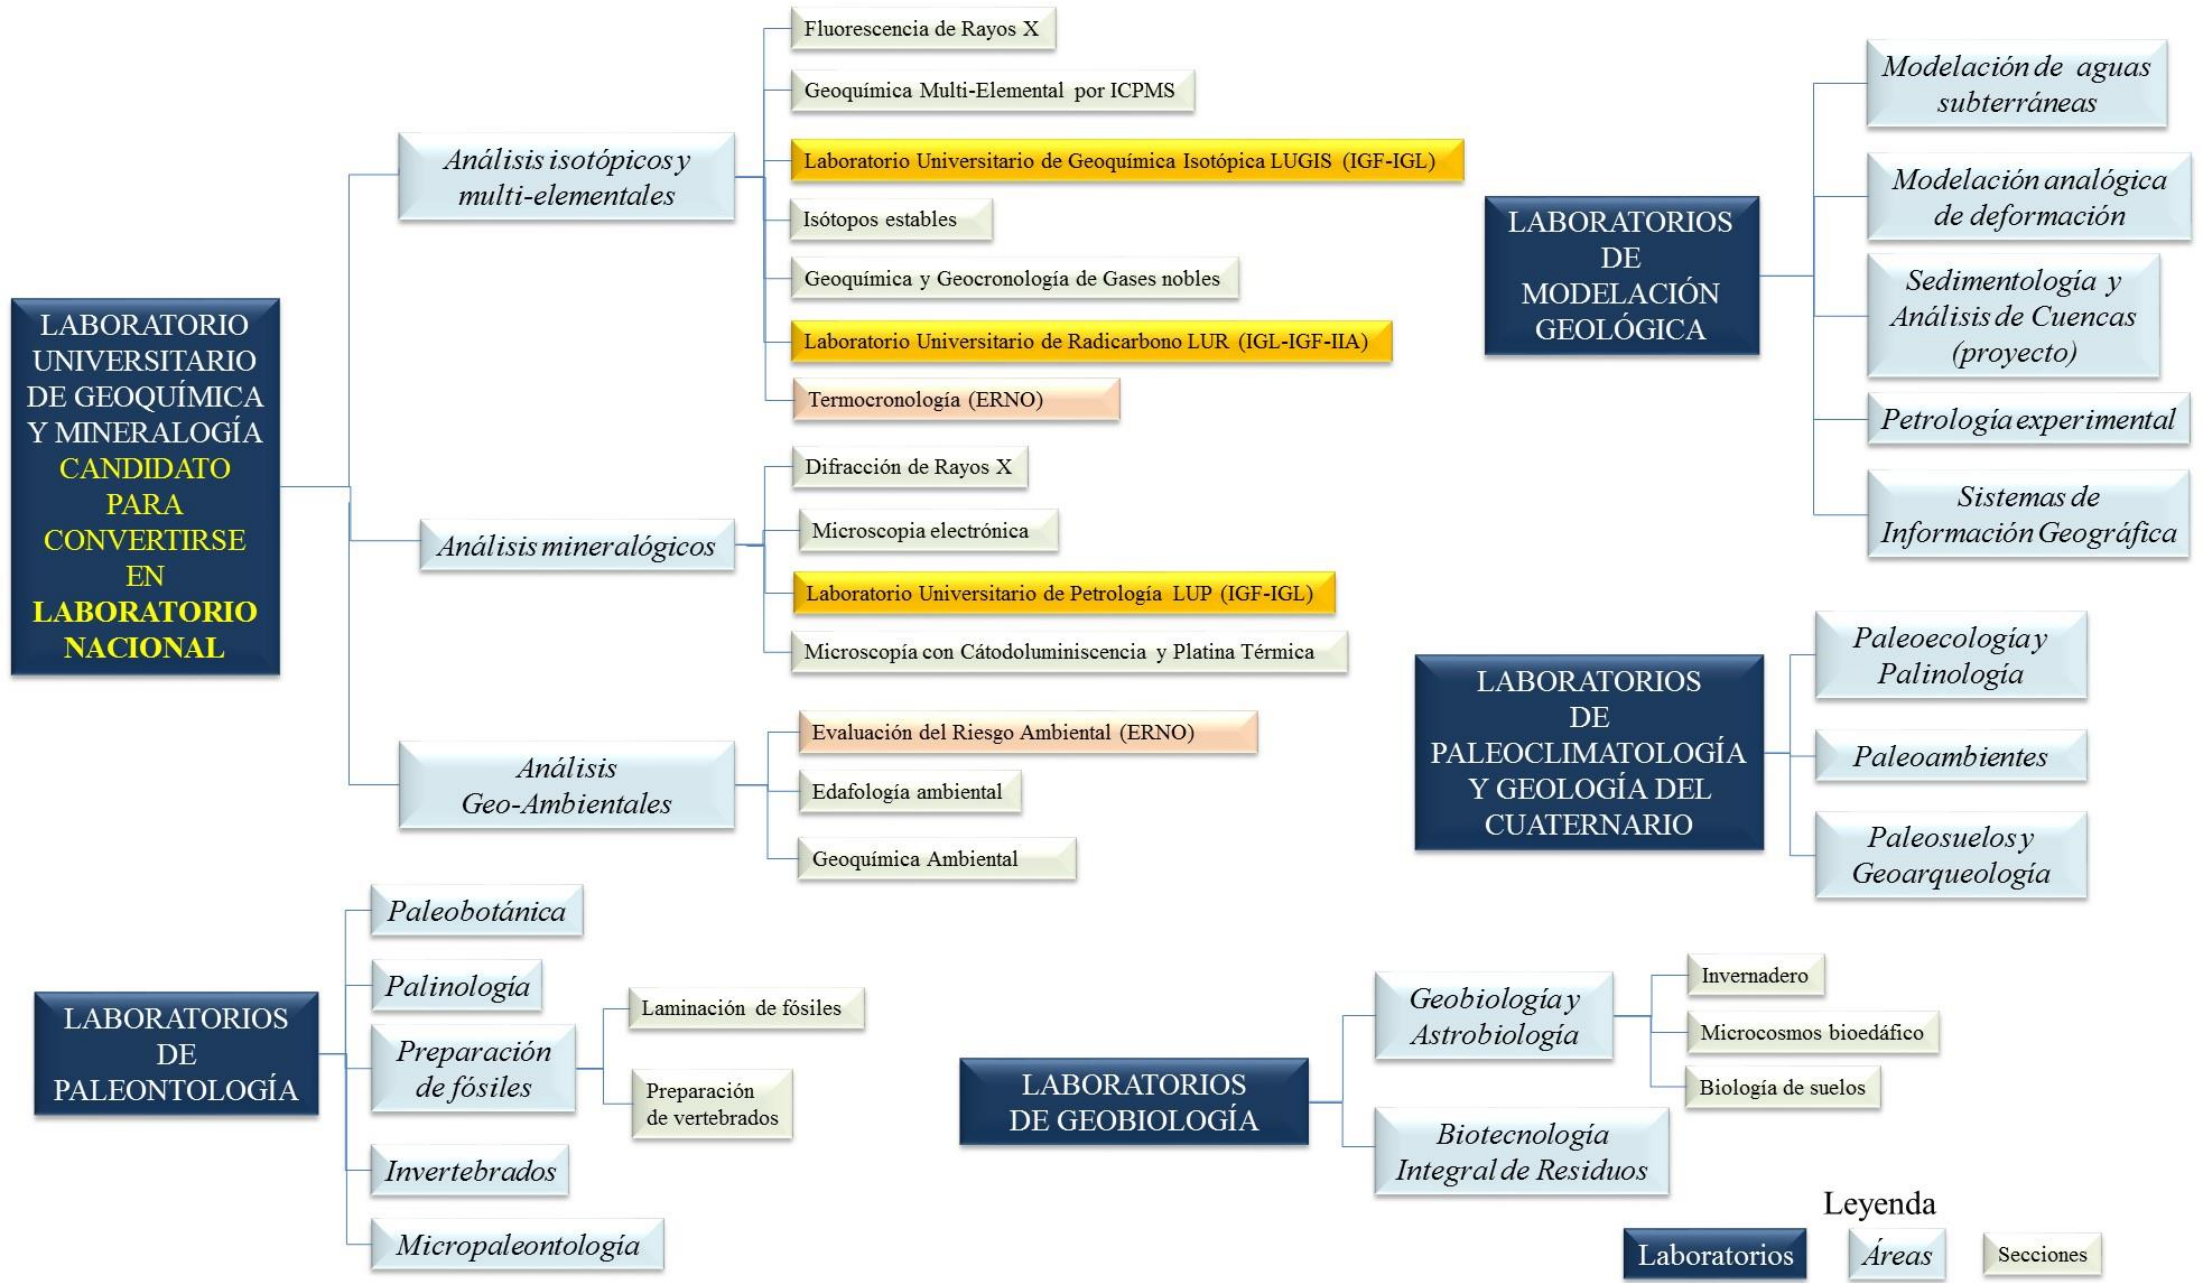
LABORATORIO UNIVERSITARIO DE GEOQUÍMICA Y MINERALOGÍA CANDIDATO PARA CONVERTIRSE EN LABORATORIO NACIONAL

Análisis isotópicos y multi-elementales

Fluorescencia de Rayos X

Geoquímica Multi-Elemental por ICPMS

Laboratorio Universitario de Geoquímica Isotópica LUGIS (IGF-IGL)

Isótopos estables

Geoquímica y Geocronología de Gases nobles

Laboratorio Universitario de Radicarbono LUR (IGL-IGF-IIA)

Termocronología (ERNO)

Análisis mineralógicos

Difracción de Rayos X

Microscopia electrónica

Laboratorio Universitario de Petrología LUP (IGF-IGL)

Microscopía con Cátodoluminiscencia y Platina Térmica

Análisis Geo-Ambientales

Evaluación del Riesgo Ambiental (ERNO)

Edafología ambiental

Geoquímica Ambiental

LABORATORIOS DE MODELACIÓN GEOLÓGICA

Modelación de aguas subterráneas

Modelación analógica de deformación

Sedimentología y Análisis de Cuencas (proyecto)

Petrología experimental

Sistemas de Información Geográfica

LABORATORIOS DE PALEOCLIMATOLOGÍA Y GEOLOGÍA DEL CUATERNARIO

Paleoecología y Palinología

Paleoambientes

Paleosuelos y Geoarqueología

LABORATORIOS DE PALEONTOLOGÍA

Paleobotánica

Palinología

Preparación de fósiles

Laminación de fósiles

Preparación de vertebrados

Invertebrados

Micropaleontología

LABORATORIOS DE GEOBIOLOGÍA

Geobiología y Astrobiología

Invernadero

Microcosmos bioedáfico

Biología de suelos

Biotecnología Integral de Residuos

Leyenda

Laboratorios

Áreas

Secciones